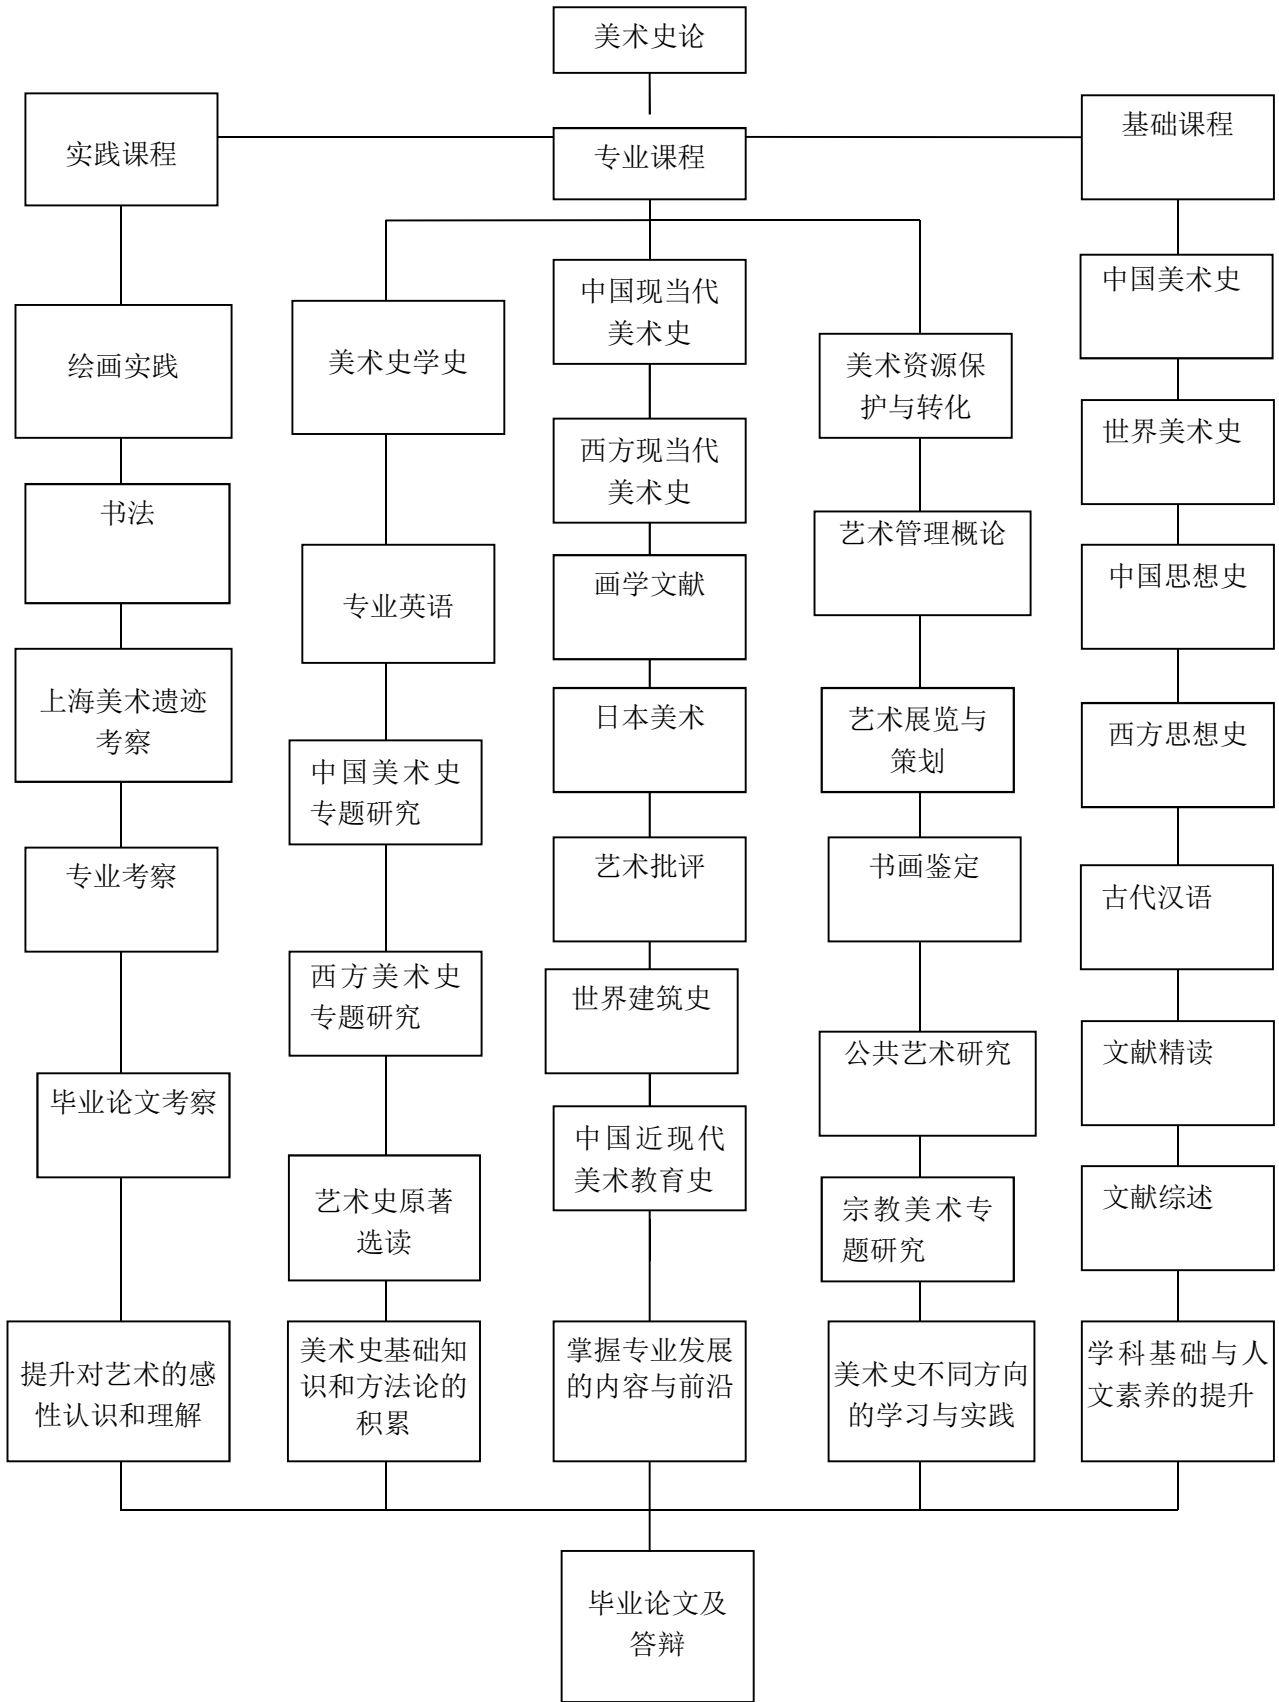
美术史论

实践课程

专业课程

基础课程

绘画实践

书法

上海美术遗迹考察

专业考察

毕业论文考察

提升对艺术的感性认识和理解

美术史学史

专业英语

中国美术史专题研究

西方美术史专题研究

艺术史原著选读

美术史基础知识和方法论的积累

中国现当代美术史

西方现当代美术史

画学文献

日本美术

艺术批评

世界建筑史

中国近现代美术教育史

掌握专业发展的内容与前沿

美术资源保护与转化

艺术管理概论

艺术展览与策划

书画鉴定

公共艺术研究

宗教美术专题研究

美术史不同方向的学习与实践

中国美术史

世界美术史

中国思想史

西方思想史

古代汉语

文献精读

文献综述

学科基础与人文素养的提升

毕业论文及答辩